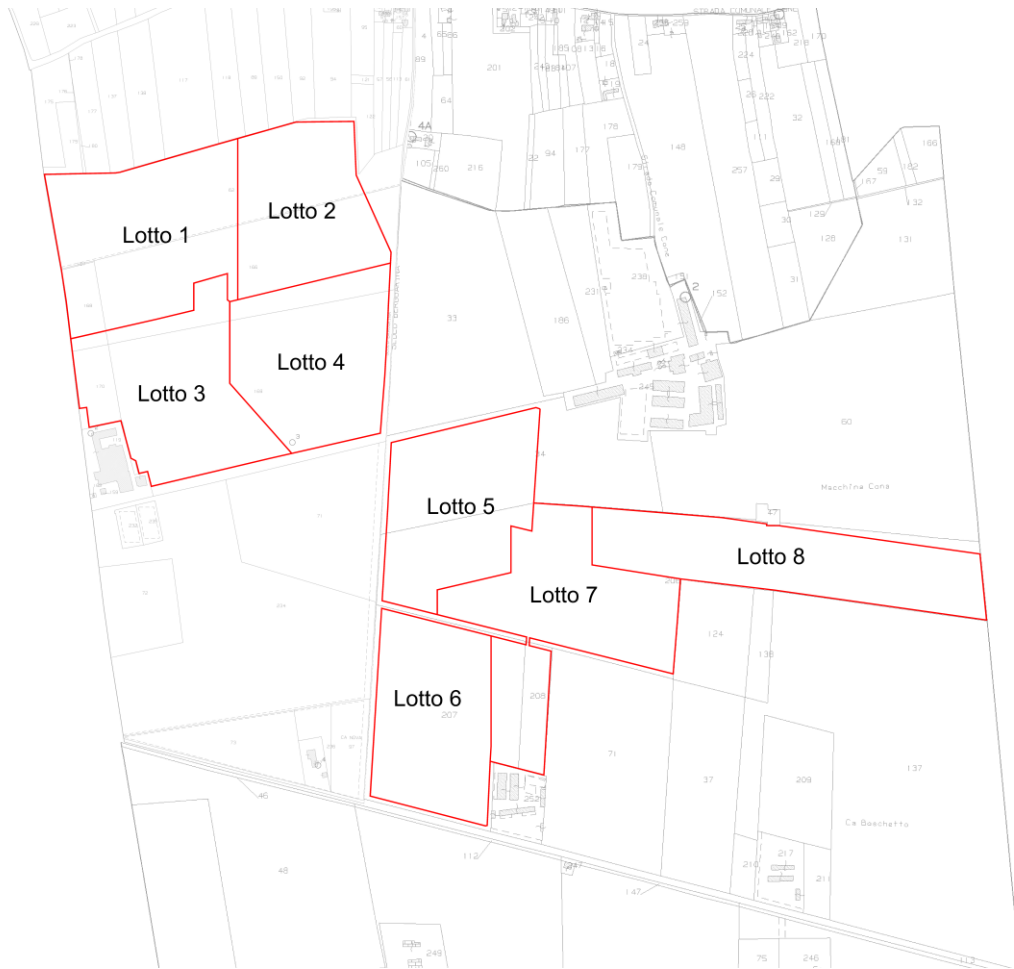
Lotto 1
Lotto 2
Lotto 3
Lotto 4
Lotto 5
Lotto 6
Lotto 7
Lotto 8
STRADA COMUNALE CONA
Strada Comunale Cona
Macchina Cona
Ca Bacchetto
4A
201
64
89
105
260
216
178
148
94
172
32
173
257
29
30
32
222
26
224
218
166
58
132
131
128
129
31
152
238
231
186
33
2
60
245
17
124
138
208
207
71
37
209
137
217
210
211
112
147
46
48
75
246
249
24